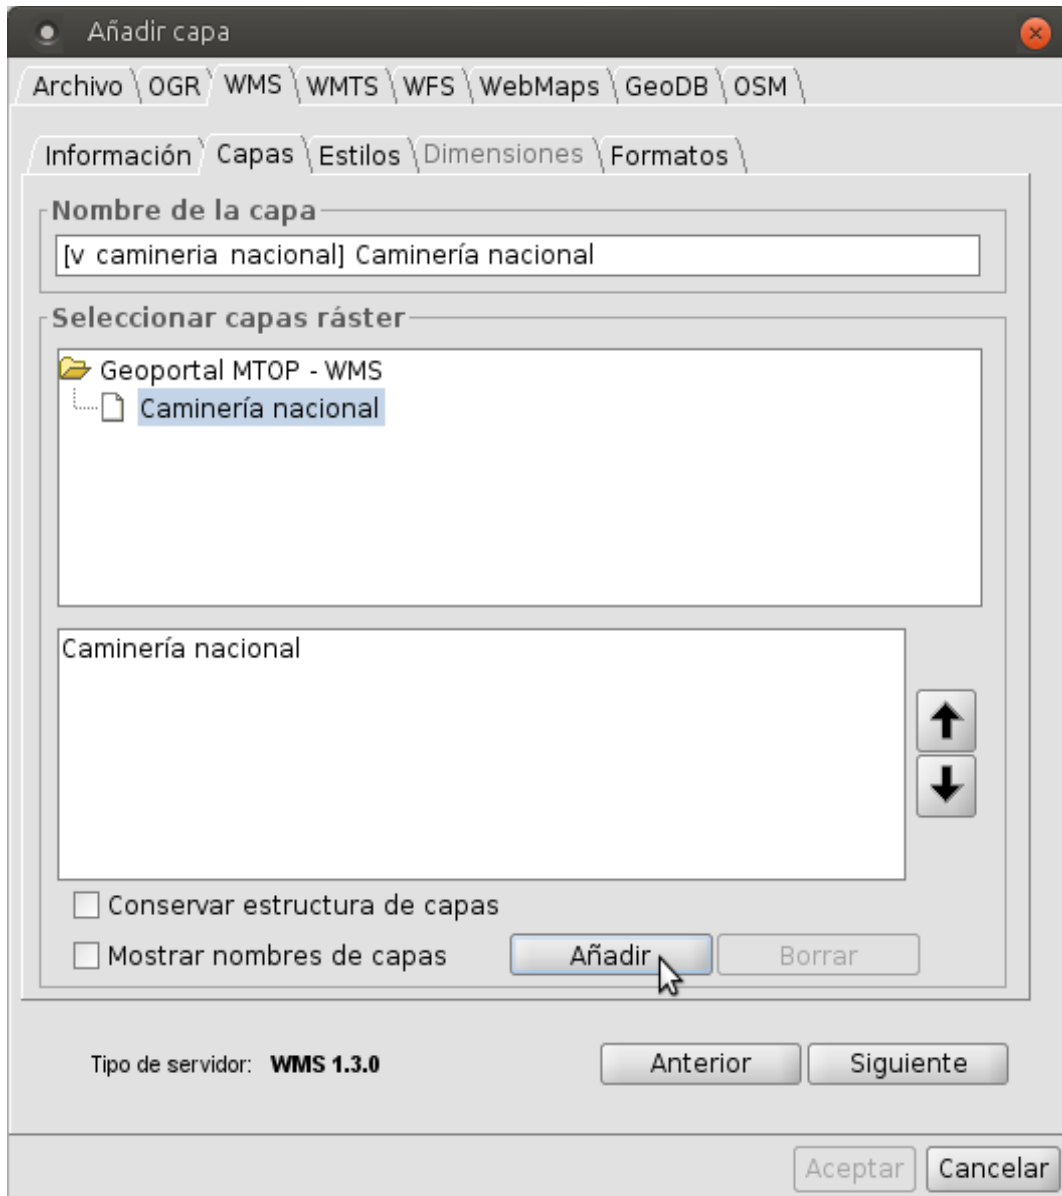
Añadir capa

Archivo | OGR | WMS | WMTS | WFS | WebMaps | GeoDB | OSM

Información | Capas | Estilos | Dimensiones | Formatos

Nombre de la capa

[v camineria nacional] Caminería nacional

Seleccionar capas ráster

Geoportal MTOP - WMS
Caminería nacional

Caminería nacional

Conservar estructura de capas

Mostrar nombres de capas

Añadir

Borrar

Tipo de servidor: **WMS 1.3.0**

Anterior

Siguiente

Aceptar

Cancelar